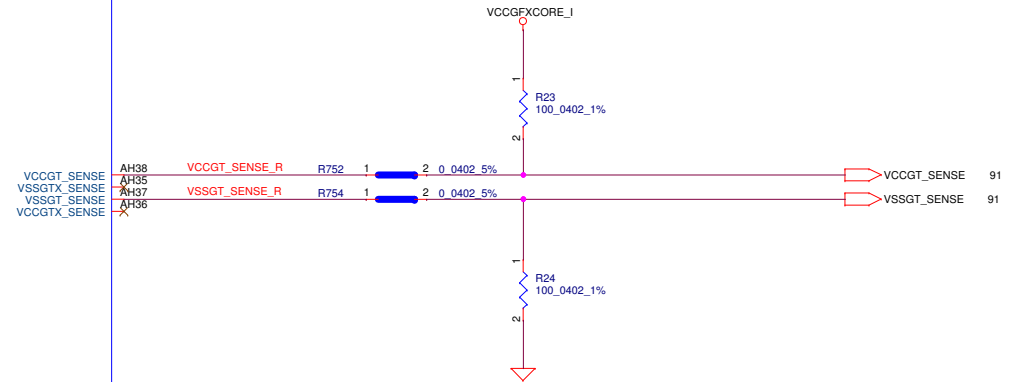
VCCGFXCORE_I

1
R23
100_0402_1%
2

VCCGT_SENSE
VSSGTX_SENSE
VSSGT_SENSE
VCCGTX_SENSE

AH38
AH35
AH37
AH36

VCCGT_SENSE_R
R752
1
2
0_0402_5%
VCCGT_SENSE
91

VSSGT_SENSE_R
R754
1
2
0_0402_5%
VSSGT_SENSE
91

1
R24
100_0402_1%
2